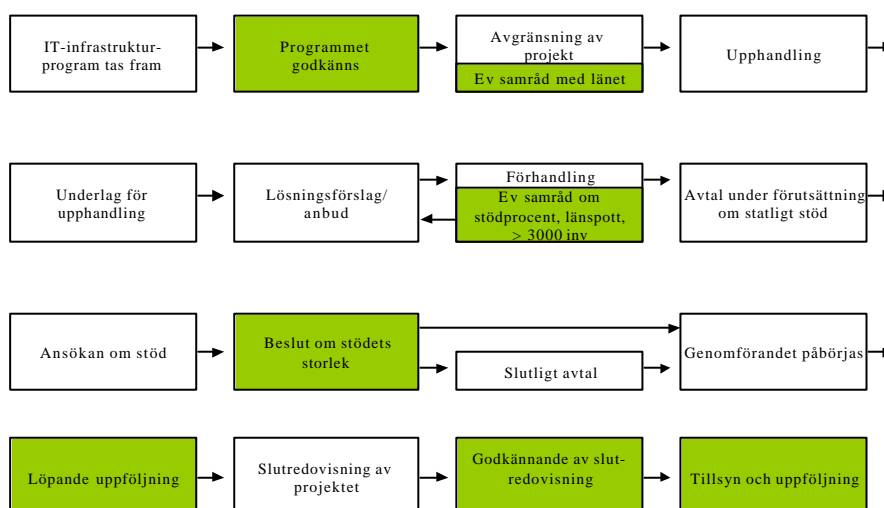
IT-infrastruktur-program tas fram

Programmet godkänns

Avgränsning av projekt

Ev samråd med länet

Upphandling

Underlag för upphandling

Lösningsförslag/ anbud

Förhandling

Ev samråd om stödprocent, länspott, > 3000 inv

Avtal under förutsättning om statligt stöd

Ansökan om stöd

Beslut om stödets storlek

Slutligt avtal

Genomförandet påbörjas

Löpande uppföljning

Slutredovisning av projektet

Godkännande av slut-redovisning

Tillsyn och uppföljning